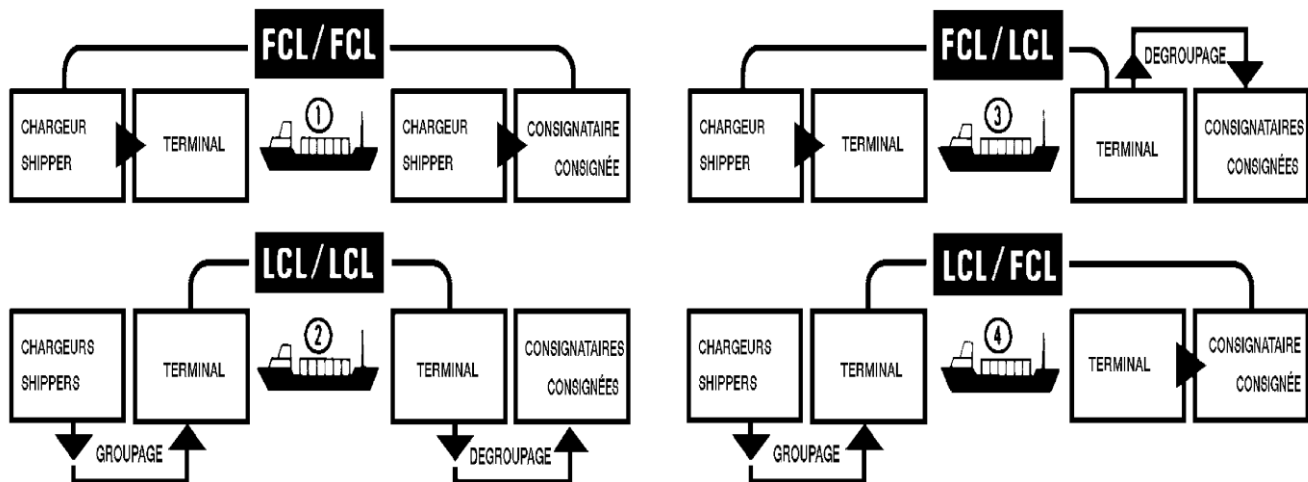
FCL/FCL

CHARGEUR SHIPPER

TERMINAL

①

CHARGEUR SHIPPER

CONSIGNATAIRE CONSIGNÉE

FCL/LCL

DEGROUPAGE

CHARGEUR SHIPPER

TERMINAL

③

TERMINAL

CONSIGNATAIRES CONSIGNÉES

LCL/LCL

CHARGEURS SHIPPERS

TERMINAL

②

TERMINAL

CONSIGNATAIRES CONSIGNÉES

GROUPAGE

DEGROUPAGE

LCL/FCL

CHARGEURS SHIPPERS

TERMINAL

④

TERMINAL

CONSIGNATAIRE CONSIGNÉE

GROUPAGE